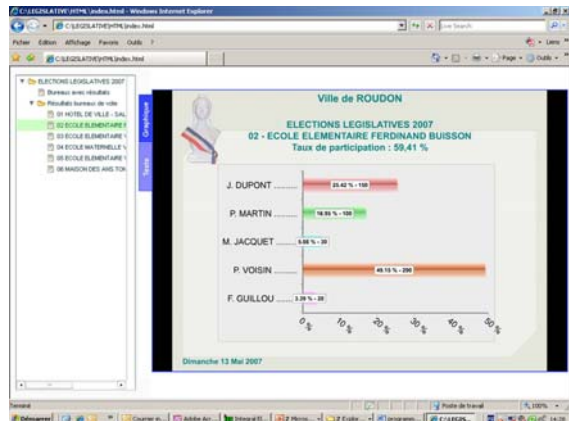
C:\LEGISLATIVE\HTML\index.html - Windows Internet Explorer

C:\LEGISLATIVE\HTML\index.html

Live Search

Fichier Edition Affichage Favoris Outils ?

C:\LEGISLATIVE\HTML\index.html

Page Outils

ELECTIONS LEGISLATIVES 2007
Bureaux avec résultats
Résultats bureaux de vote
01 HOTEL DE VILLE - SALL
02 ECOLE ELEMENTAIRE F
03 ECOLE ELEMENTAIRE V
04 ECOLE MATERNELLE V
05 ECOLE ELEMENTAIRE V
06 MAISON DES ANS TON

Graphique
Texte

Ville de ROUDON

ELECTIONS LEGISLATIVES 2007
02 - ECOLE ELEMENTAIRE FERDINAND BUISSON
Taux de participation : 59,41 %

J. DUPONT ........ 25.42 % - 150
P. MARTIN ........ 16.95 % - 100
M. JACQUET ........ 5.08 % - 30
P. VOISIN ........ 49.15 % - 290
F. GUILLOU ........ 3.39 % - 20

0 % 10 % 20 % 30 % 40 % 50 %

Dimanche 13 Mai 2007

Terminé

Poste de travail

100 %

Démarrer

Courrier e...
Adobe Acr...
Intranet El...
2 Micros...
2 Explor...
Programm...
C:\LEGIS...

14:26